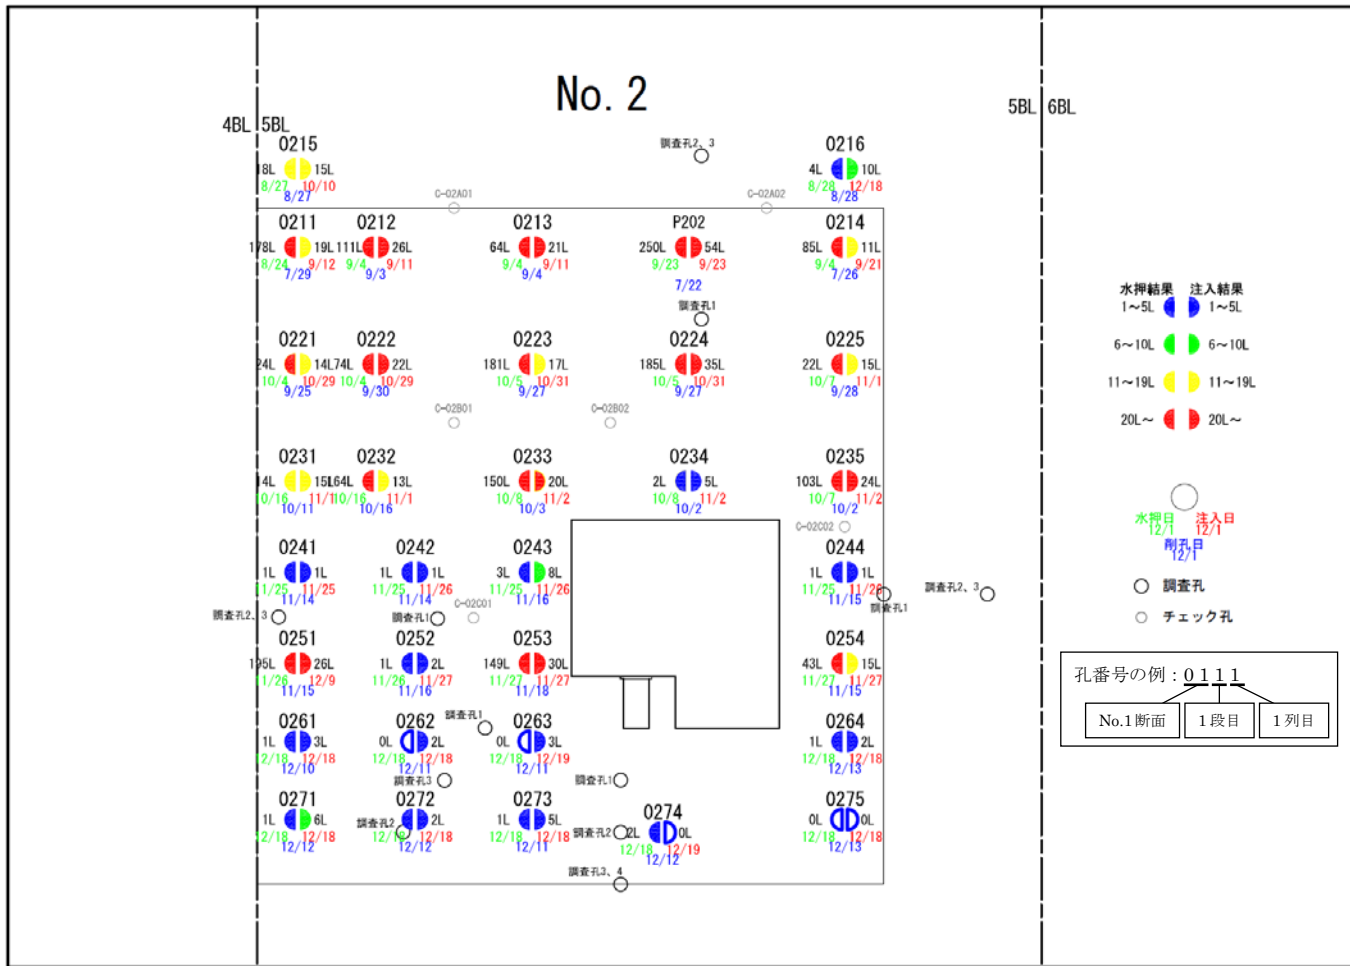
No. 2

4BL 5BL

5BL 6BL

0215
18L 15L
8/27 10/10
8/27

調査孔2、3

0216
4L 10L
8/28 12/18
8/28

C-02A01

C-02A02

0211
178L 19L
8/24 9/12
7/29

0212
111L 26L
9/4 9/11
9/3

0213
64L 21L
9/4 9/11
9/4

P202
250L 54L
9/23 9/23
7/22

調査孔1

0214
85L 11L
9/4 9/21
7/26

水押結果 注入結果
1~5L 1~5L
6~10L 6~10L
11~19L 11~19L
20L~ 20L~

0221
24L 14L
10/4 10/29
9/25

0222
74L 22L
10/4 10/29
9/30

0223
181L 17L
10/5 10/31
9/27

0224
185L 35L
10/5 10/31
9/27

0225
22L 15L
10/7 11/1
9/28

C-02B01

C-02B02

0231
14L 15L
10/16 11/1
10/11

0232
64L 13L
10/16 11/1
10/16

0233
150L 20L
10/8 11/2
10/3

0234
2L 5L
10/8 11/2
10/2

0235
103L 24L
10/7 11/2
10/2

水押日 注入日
12/1 12/1
削孔日
12/1

C-02C02

0241
1L 1L
11/25 11/25
11/14

0242
1L 1L
11/25 11/26
11/14

0243
3L 8L
11/25 11/26
11/16

0244
1L 1L
11/25 11/26
11/15

調査孔2、3

調査孔1

C-02C01

調査孔1

調査孔2、3

○ 調査孔

○ チェック孔

0251
195L 26L
11/26 12/9
11/15

0252
1L 2L
11/26 11/27
11/16

0253
149L 30L
11/27 11/27
11/18

0254
43L 15L
11/27 11/27
11/15

孔番号の例：0111
No.1断面 1段目 1列目

0261
1L 3L
12/18 12/18
12/10

0262
0L 2L
12/18 12/18
12/11

調査孔1

0263
0L 3L
12/18 12/19
12/11

0264
1L 2L
12/18 12/18
12/13

調査孔3

調査孔1

0271
1L 6L
12/18 12/18
12/12

0272
調査孔2
2L
12/18 12/18
12/12

0273
1L 5L
12/18 12/18
12/11

0274
調査孔2
2L 0L
12/18 12/19
12/12

0275
0L 0L
12/18 12/18
12/13

調査孔3、4